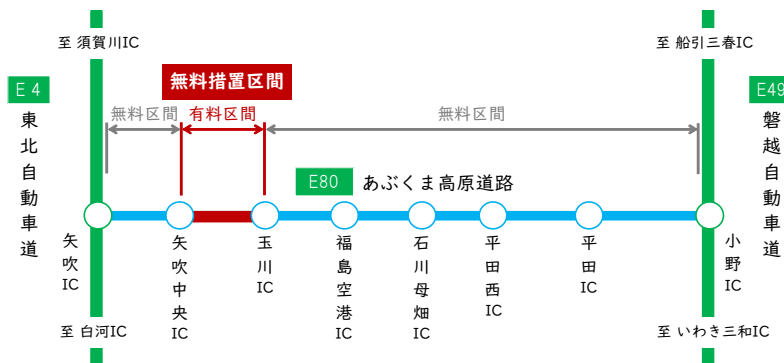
至 須賀川IC

至 船引三春IC

無料措置区間

E4

東北自動車道

無料区間

有料区間

無料区間

E49

磐越自動車道

E80 あぶくま高原道路

矢吹IC

矢吹中央IC

玉川IC

福島空港IC

石川母畑IC

平田西IC

平田IC

小野IC

至 白河IC

至 いわき三和IC